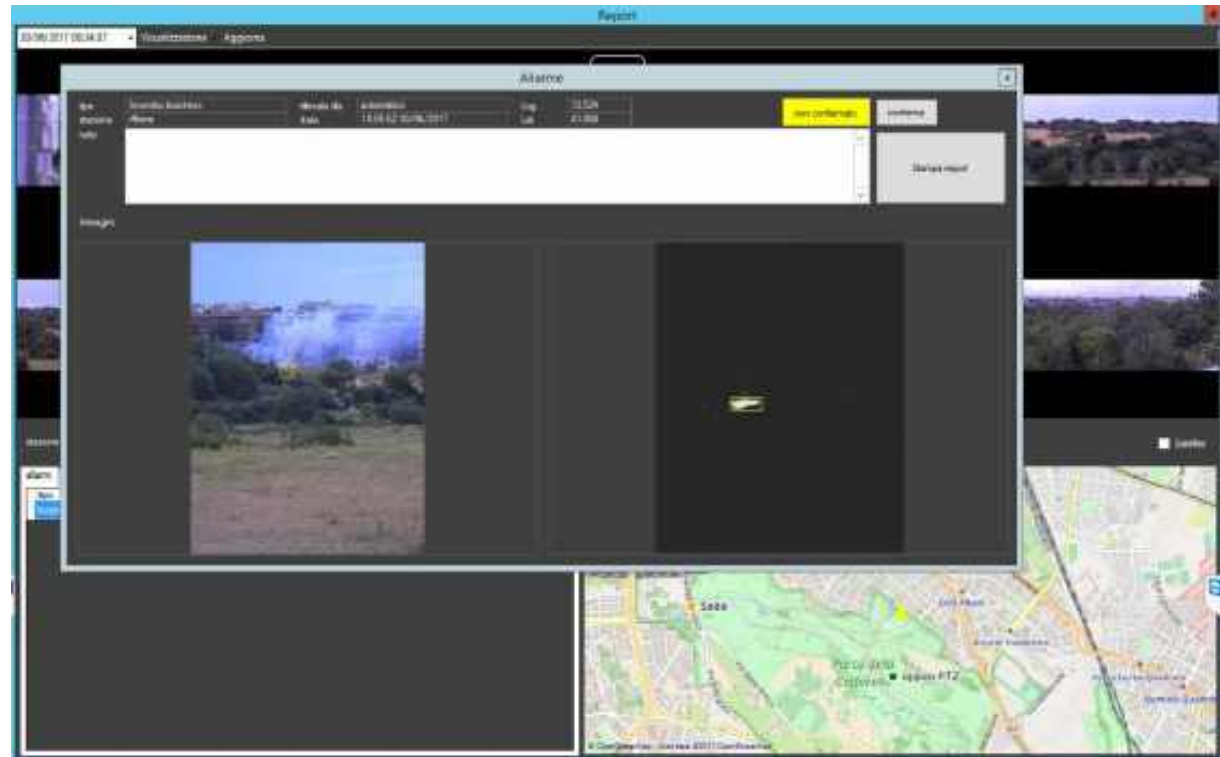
Report

20/06/2017 08:04:07 Visualizzazione Aggiorna

Allarme

tipo Incendio boschivo
stazione Allarme
note
rilevato da automatico
data 14:08:52 16/06/2017
Lng 12.524
Lat 41.888

non confermato
conferma

Stampa report

immagini

stazione

allarmi
tipo

Satellite

Sede
Parco della Caffarella
appoo FTZ
© OpenStreetMap contributors 2017 OpenStreetMap